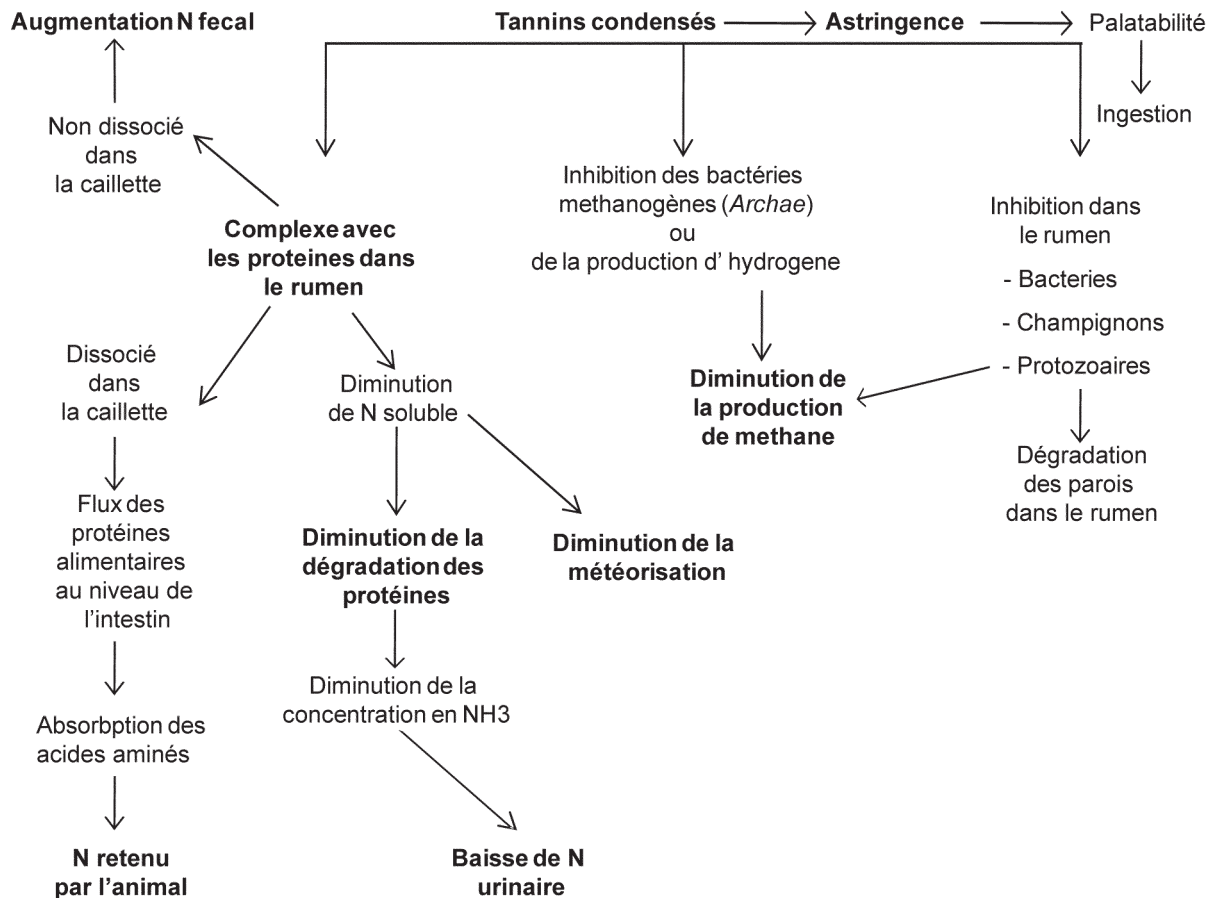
Augmentation N fecal

Tannins condensés → Astringence → Palatabilité

Ingestion

Non dissocié dans la caillette

Complexe avec les proteines dans le rumen

Inhibition des bactéries methanogènes (*Archae*) ou de la production d' hydrogene

Inhibition dans le rumen

- Bacteries

- Champignons

- Protozoaires

Dissocié dans la caillette

Diminution de N soluble

Diminution de la production de methane

Dégradation des parois dans le rumen

Flux des protéines alimentaires au niveau de l'intestin

Diminution de la dégradation des protéines

Diminution de la météorisation

Absorbption des acides aminés

Diminution de la concentration en NH3

N retenu par l'animal

Baisse de N urinaire